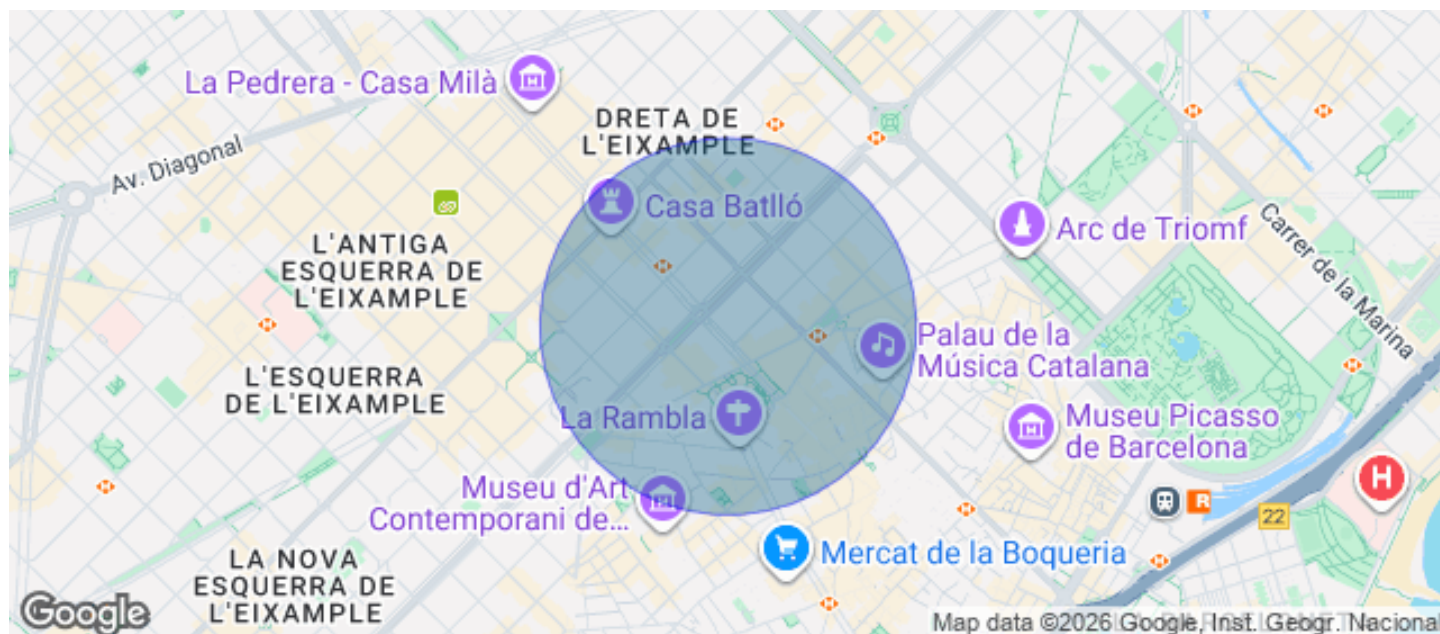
La Pedrera - Casa Milà

DRETA DE L'EIXAMPLE

Av. Diagonal

Casa Batlló

Arc de Triomf

Carrer de la Marina

L'ANTIGA ESQUERRA DE L'EIXAMPLE

Palau de la Música Catalana

L'ESQUERRA DE L'EIXAMPLE

La Rambla

Museu Picasso de Barcelona

Museu d'Art Contemporani de...

H

R

22

Mercat de la Boqueria

LA NOVA ESQUERRA DE L'EIXAMPLE

Google

Map data ©2026 Google, Inst. Geogr. Nacional